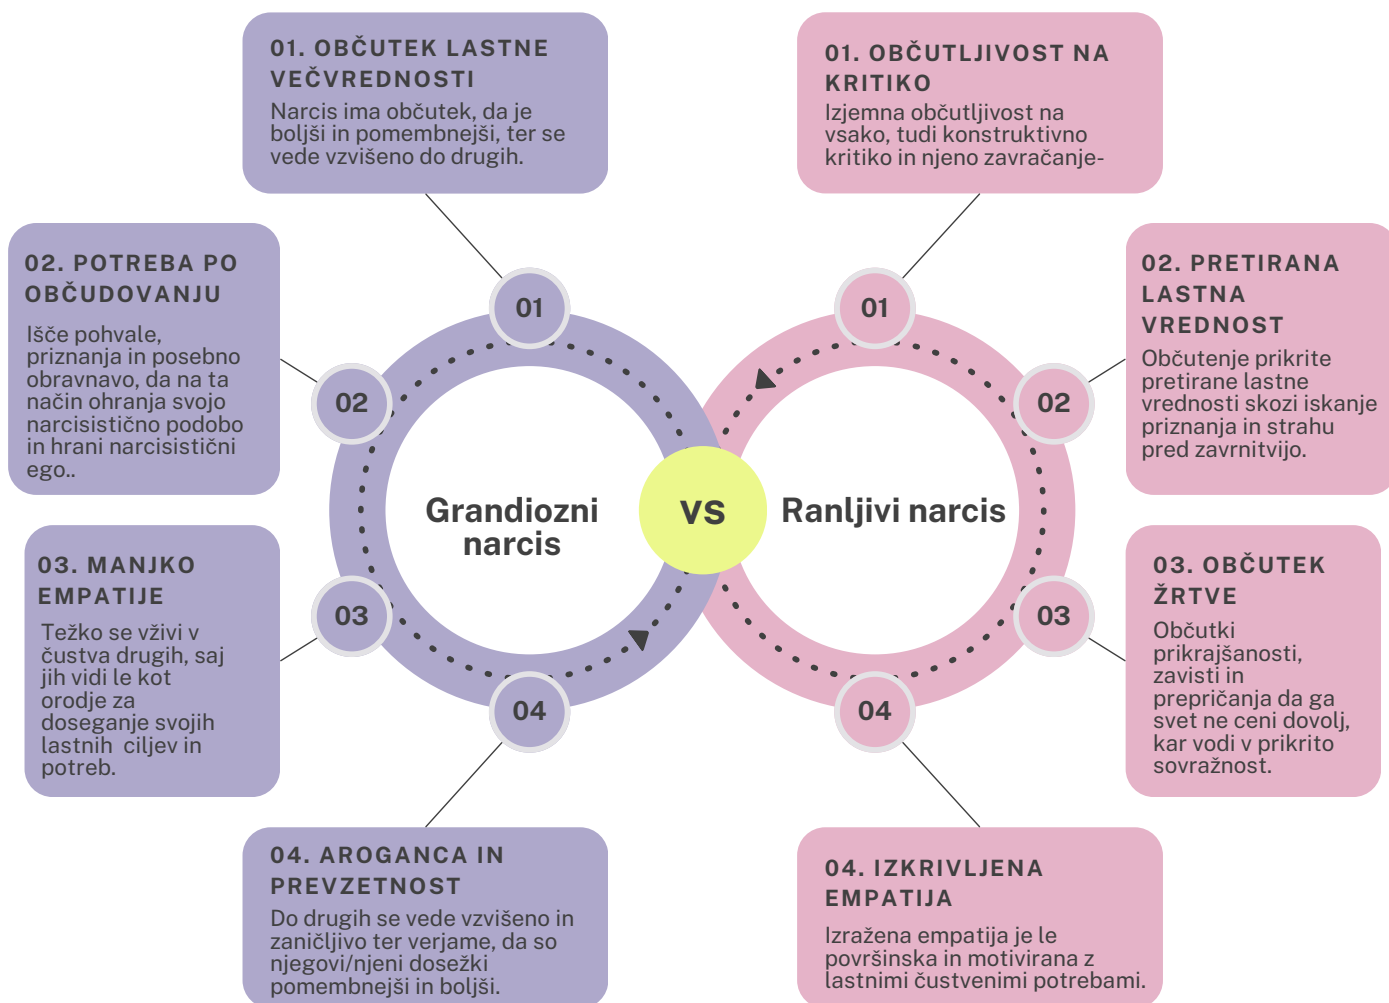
01. OBČUTEK LASTNE VEČVREDNOSTI
Narcis ima občutek, da je boljši in pomembnejši, ter se vede vzvišeno do drugih.

02. POTREBA PO OBČUDOVANJU
Išče pohvale, priznanja in posebno obravnavo, da na ta način ohranja svojo narcisistično podobo in hrani narcisistični ego..

03. MANJKO EMPATIJE
Težko se vživi v čustva drugih, saj jih vidi le kot orodje za doseganje svojih lastnih ciljev in potreb.

04. AROGANCA IN PREVZETNOST
Do drugih se vede vzvišeno in zaničljivo ter verjame, da so njegovi/njeni dosežki pomembnejši in boljši.

01
02
03
04

Grandiozni narcis

VS

Ranljivi narcis

01
02
03
04

01. OBČUTLJIVOST NA KRITIKO
Izjemna občutljivost na vsako, tudi konstruktivno kritiko in njeno zavračanje-

02. PRETIRANA LASTNA VREDNOST
Občutenje prikrite pretirane lastne vrednosti skozi iskanje priznanja in strahu pred zavrnitvijo.

03. OBČUTEK ŽRTVE
Občutki prikrajšanosti, zavisti in prepričanja da ga svet ne ceni dovolj, kar vodi v prikrito sovražnost.

04. IZKRIVLJENA EMPATIJA
Izražena empatija je le površinska in motivirana z lastnimi čustvenimi potrebami.